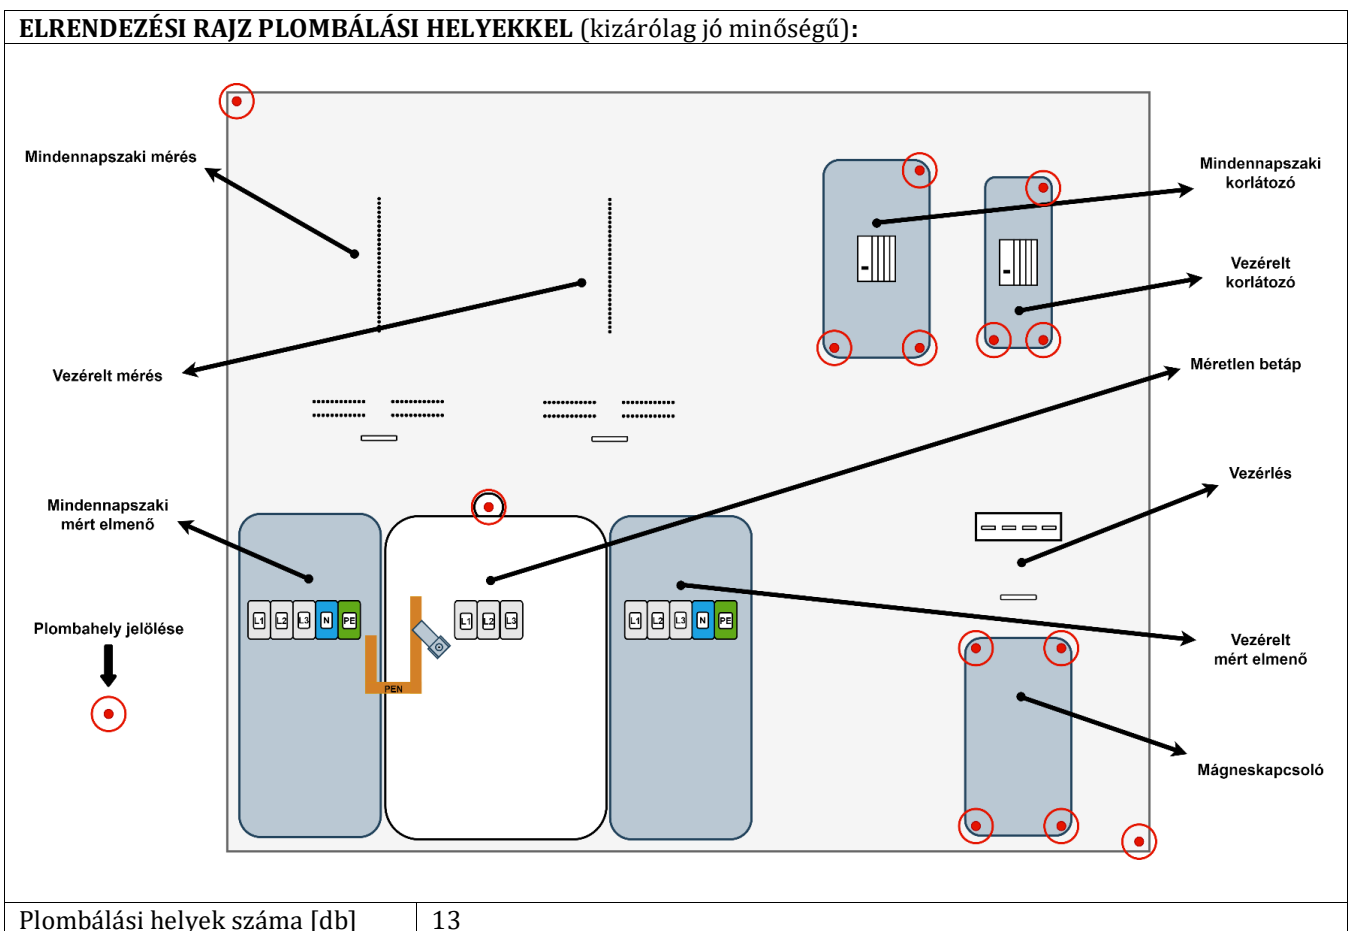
**ELRENDEZÉSI RAJZ PLOMBÁLÁSI HELYEKKEL** (kizárólag jó minőségű)**:**

Mindennapszaki mérés

Vezérelt mérés

Mindennapszaki korlátozó

Vezérelt korlátozó

Méretlen betáp

Vezérlés

Mindennapszaki mért elmenő

Plombahely jelölése

L1 L2 L3 N PE

PEN

L1 L2 L3

L1 L2 L3 N PE

Vezérelt mért elmenő

Mágneskapcsoló

| Plombálási helyek száma [db] | 13 |
|---|---|